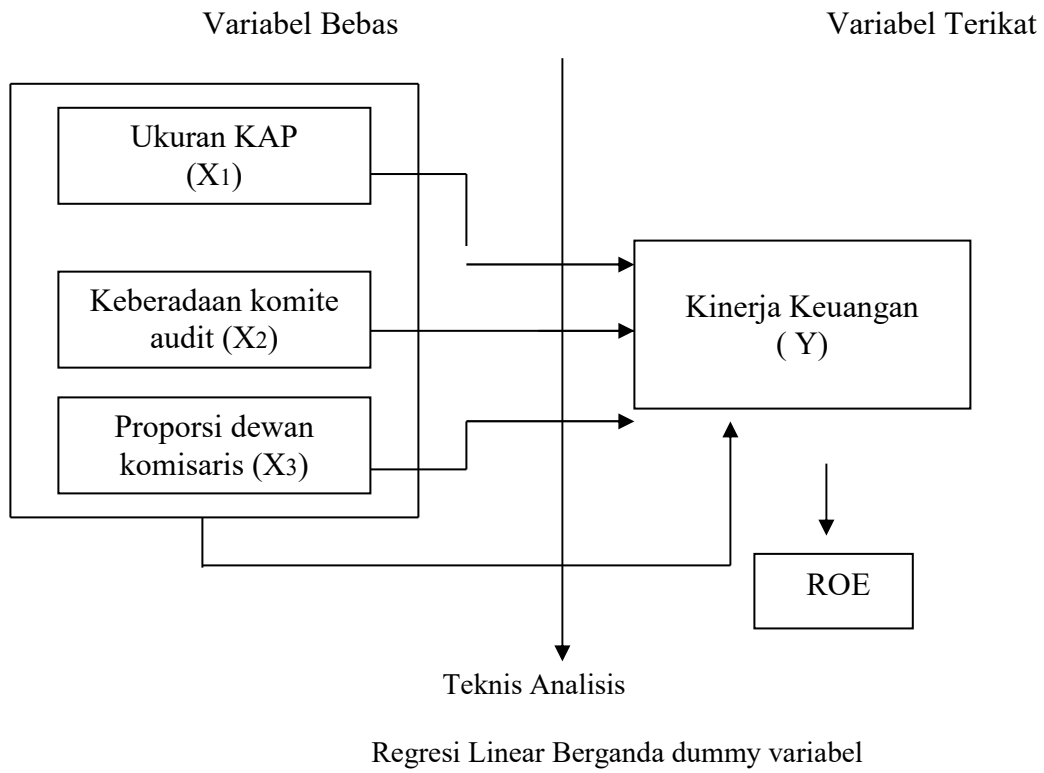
Variabel Bebas

Variabel Terikat

Ukuran KAP
($X_1$)

Keberadaan komite audit ($X_2$)

Proporsi dewan komisaris ($X_3$)

Kinerja Keuangan
( Y)

ROE

Teknis Analisis

Regresi Linear Berganda dummy variabel